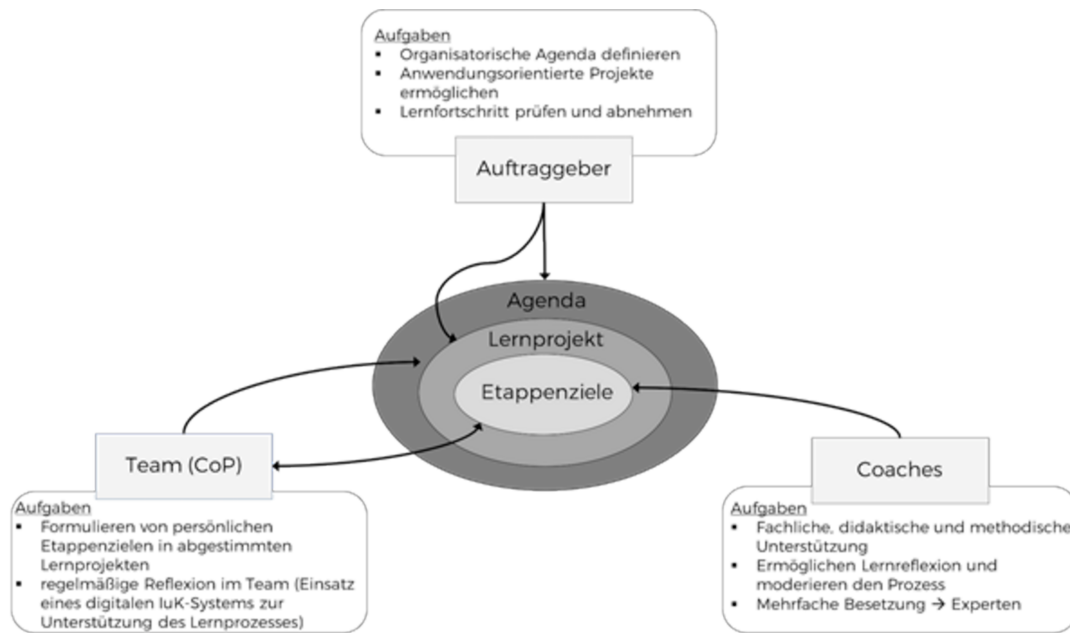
Aufgaben
- Organisatorische Agenda definieren
- Anwendungsorientierte Projekte ermöglichen
- Lernfortschritt prüfen und abnehmen

Auftraggeber

Agenda
Lernprojekt
Etappenziele

Team (CoP)

Aufgaben
- Formulieren von persönlichen Etappenzielen in abgestimmten Lernprojekten
- regelmäßige Reflexion im Team (Einsatz eines digitalen IuK-Systems zur Unterstützung des Lernprozesses)

Coaches

Aufgaben
- Fachliche, didaktische und methodische Unterstützung
- Ermöglichen Lernreflexion und moderieren den Prozess
- Mehrfache Besetzung → Experten